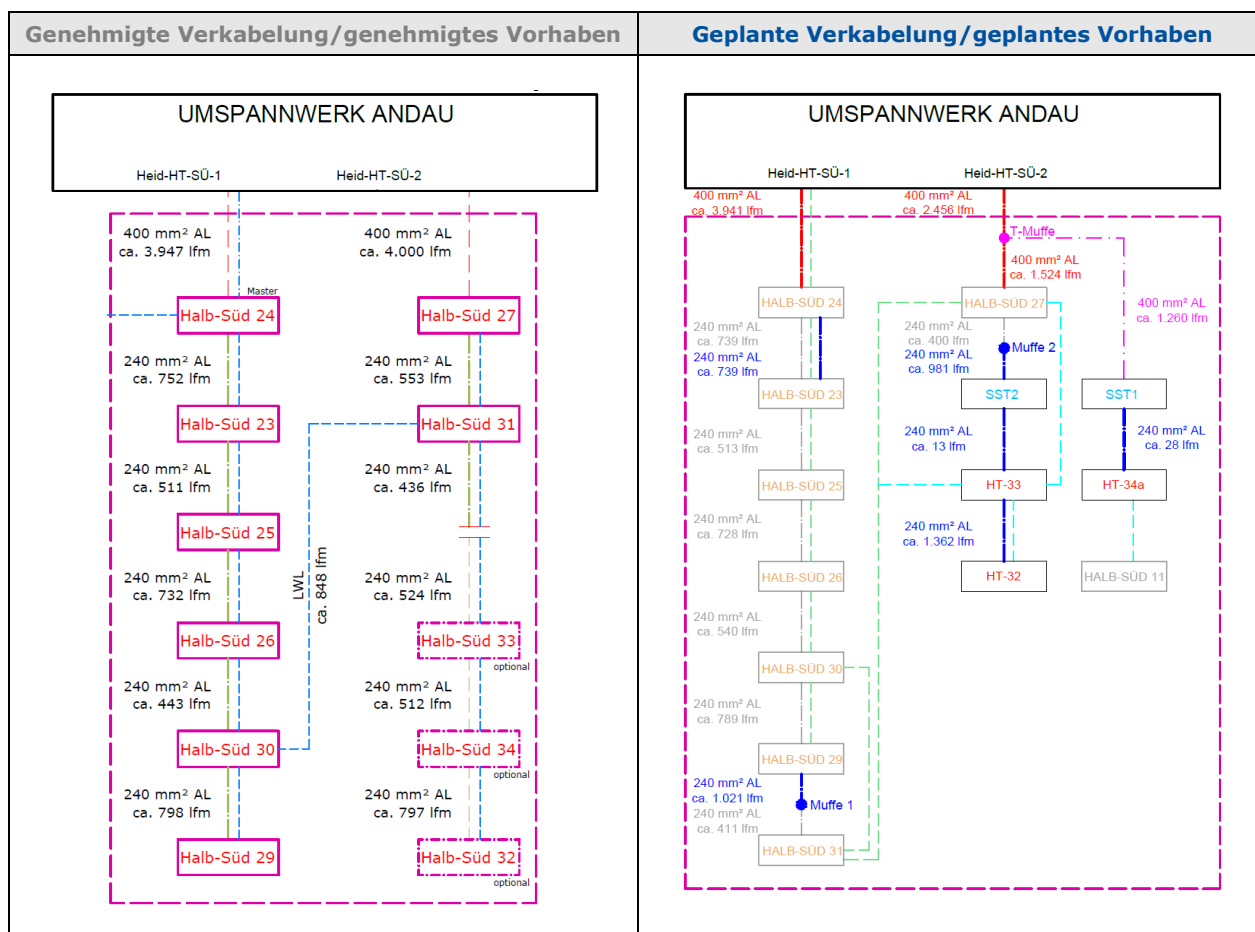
| Genehmigte Verkabelung/genehmigtes Vorhaben | Geplante Verkabelung/geplantes Vorhaben |
|---|---|

UMSPANNWERK ANDAU

Heid-HT-SÜ-1
Heid-HT-SÜ-2

400 mm² AL
ca. 3.947 lfm

400 mm² AL
ca. 4.000 lfm

Master

Halb-Süd 24
Halb-Süd 27

240 mm² AL
ca. 752 lfm

240 mm² AL
ca. 553 lfm

Halb-Süd 23
Halb-Süd 31

240 mm² AL
ca. 511 lfm

240 mm² AL
ca. 436 lfm

Halb-Süd 25

LWL
ca. 848 lfm

240 mm² AL
ca. 732 lfm

240 mm² AL
ca. 524 lfm

Halb-Süd 26
Halb-Süd 33
optional

240 mm² AL
ca. 443 lfm

240 mm² AL
ca. 512 lfm

Halb-Süd 30
Halb-Süd 34
optional

240 mm² AL
ca. 798 lfm

240 mm² AL
ca. 797 lfm

Halb-Süd 29
Halb-Süd 32
optional

UMSPANNWERK ANDAU

Heid-HT-SÜ-1
Heid-HT-SÜ-2

400 mm² AL
ca. 3.941 lfm

400 mm² AL
ca. 2.456 lfm

T-Muffe

400 mm² AL
ca. 1.524 lfm

HALB-SÜD 24
HALB-SÜD 27

400 mm² AL
ca. 1.260 lfm

240 mm² AL
ca. 739 lfm
240 mm² AL
ca. 739 lfm

240 mm² AL
ca. 400 lfm
Muffe 2
240 mm² AL
ca. 981 lfm

HALB-SÜD 23
SST2
SST1

240 mm² AL
ca. 513 lfm

240 mm² AL
ca. 13 lfm

240 mm² AL
ca. 28 lfm

HALB-SÜD 25
HT-33
HT-34a

240 mm² AL
ca. 728 lfm

240 mm² AL
ca. 1.362 lfm

HALB-SÜD 26
HT-32
HALB-SÜD 11

240 mm² AL
ca. 540 lfm

HALB-SÜD 30

240 mm² AL
ca. 789 lfm

HALB-SÜD 29

240 mm² AL
ca. 1.021 lfm
Muffe 1
240 mm² AL
ca. 411 lfm

HALB-SÜD 31